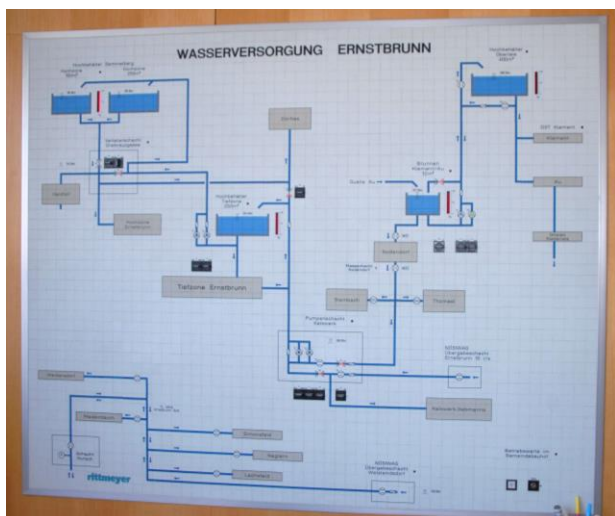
WASSERVERSORGUNG ERNSTBRUNN

Hochbehälter Semmelberg
Hochzone 80m³
Tiefzone 200m³

Hochbehälter Tiefzone 200m³

Brunnen Klement

Hochbehälter Oberleis 450m³

Tiefzone Ernstbrunn

Hochzone Ernstbrunn

Pumpstation Ketzelsdorf

Rittmeyer

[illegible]